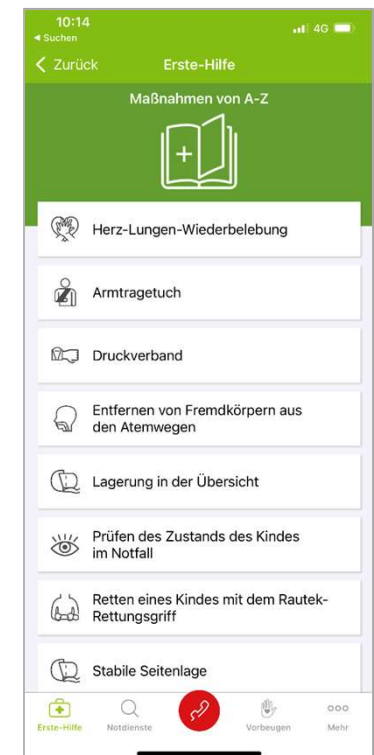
10:14
◂ Suchen
4G

< Zurück
Erste-Hilfe

Maßnahmen von A-Z

Herz-Lungen-Wiederbelebung

Armtragetuch

Druckverband

Entfernen von Fremdkörpern aus den Atemwegen

Lagerung in der Übersicht

Prüfen des Zustands des Kindes im Notfall

Retten eines Kindes mit dem Rautek-Rettungsgriff

Stabile Seitenlage

Erste-Hilfe
Notdienste
Vorbeugen
Mehr